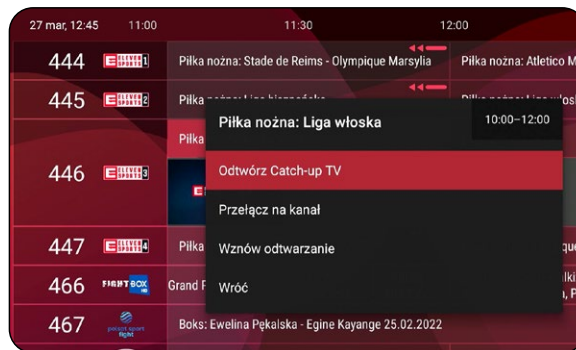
27 mar, 12:45 11:00 11:30 12:00

444 ELEVEN SPORTS 1 Piłka nożna: Stade de Reims - Olympique Marsylia Piłka nożna: Atletico M

445 ELEVEN SPORTS 2 Piłka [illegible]

446 ELEVEN SPORTS 3 Piłka

447 ELEVEN SPORTS 4 Piłka

466 FIGHTBOX HD Grand P

467 polsat sport fight Boks: Ewelina Pękalska - Egine Kayange 25.02.2022

Piłka nożna: Liga włoska 10:00–12:00

Odtwórz Catch-up TV

Przełącz na kanał

Wznów odtwarzanie

Wróć